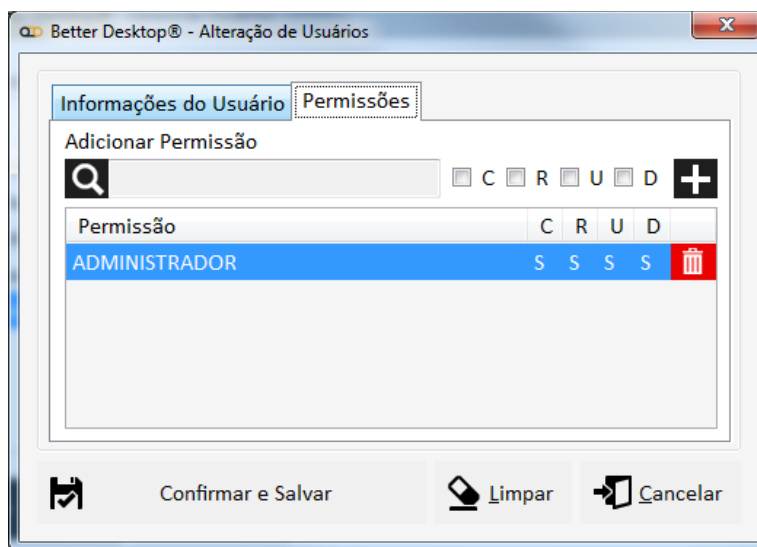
Better Desktop® - Alteração de Usuários

Informações do Usuário | Permissões

Adicionar Permissão

C R U D

| Permissão | C | R | U | D |
|---|---|---|---|---|
| ADMINISTRADOR | S | S | S | S |

Confirmar e Salvar

Limpar

Cancelar